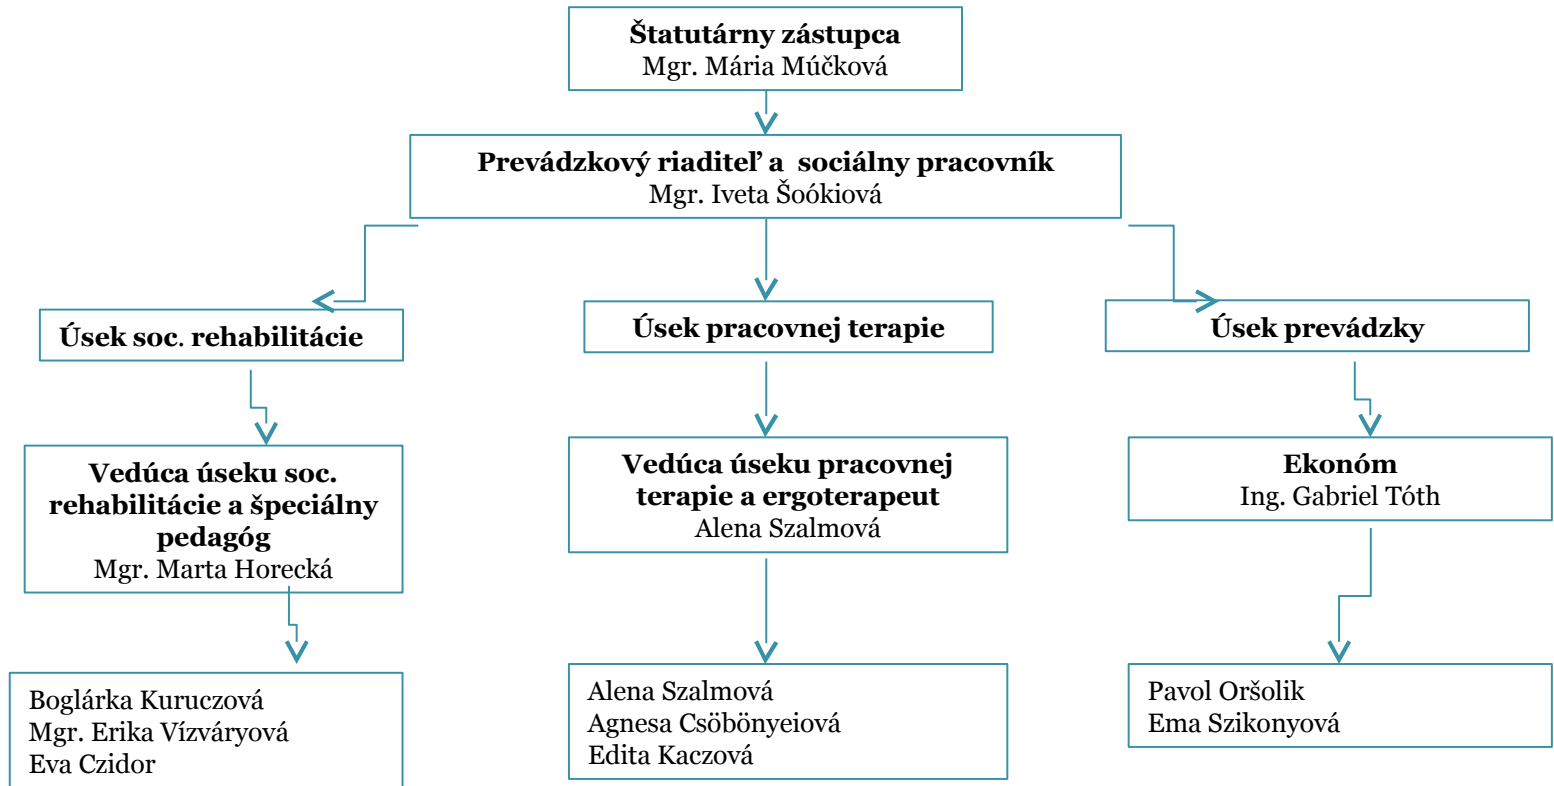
**Štatutárny zástupca**
Mgr. Mária Múčková

**Prevádzkový riaditeľ a sociálny pracovník**
Mgr. Iveta Šoókiová

**Úsek soc. rehabilitácie**

**Úsek pracovnej terapie**

**Úsek prevádzky**

**Vedúca úseku soc. rehabilitácie a špeciálny pedagóg**
Mgr. Marta Horecká

**Vedúca úseku pracovnej terapie a ergoterapeut**
Alena Szalmová

**Ekonóm**
Ing. Gabriel Tóth

Boglárka Kuruczová
Mgr. Erika Vízváryová
Eva Czidor

Alena Szalmová
Agnesa Csöbönyeiová
Edita Kaczová

Pavol Oršolik
Ema Szikonyová